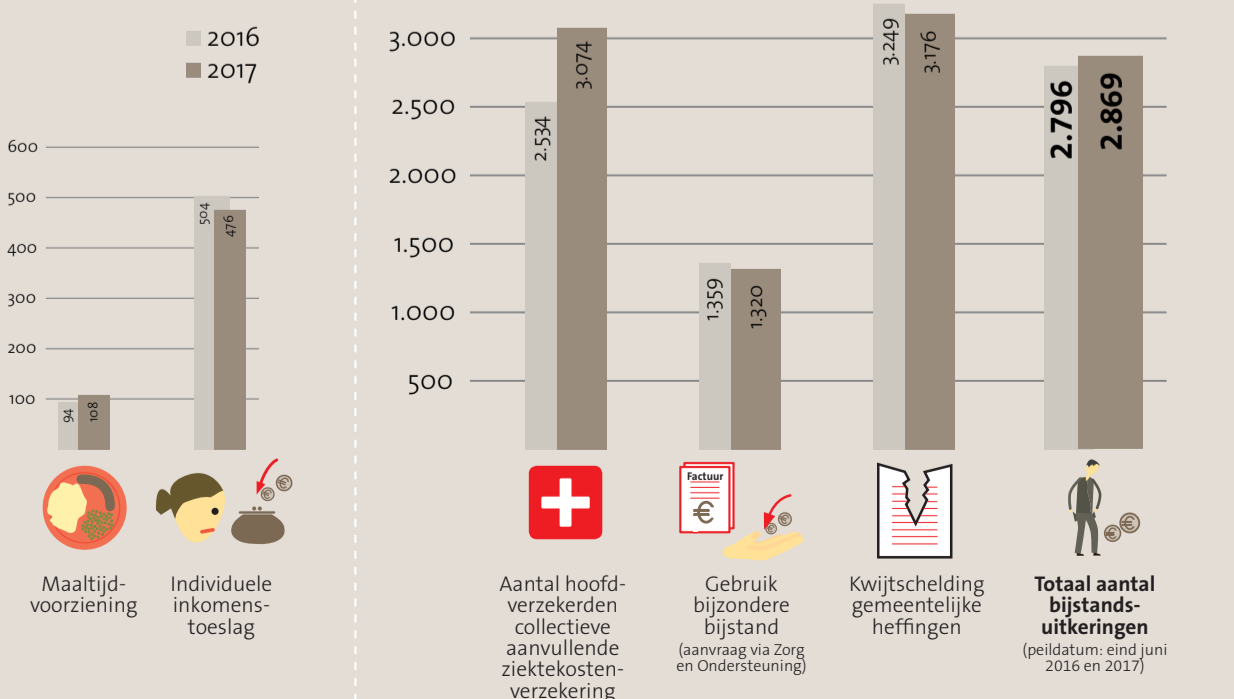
2016
2017

600
500
400
300
200
100

94
108
504
476

Maaltijdvoorziening

Individuele inkomenstoeslag

3.000
2.500
2.000
1.500
1.000
500

2.534
3.074
1.359
1.320
3.249
3.176
2.796
2.869

Factuur

€

Aantal hoofdverzekerden collectieve aanvullende ziektekostenverzekering

Gebruik bijzondere bijstand
(aanvraag via Zorg en Ondersteuning)

Kwijtschelding gemeentelijke heffingen

**Totaal aantal bijstandsuitkeringen**
(peildatum: eind juni 2016 en 2017)